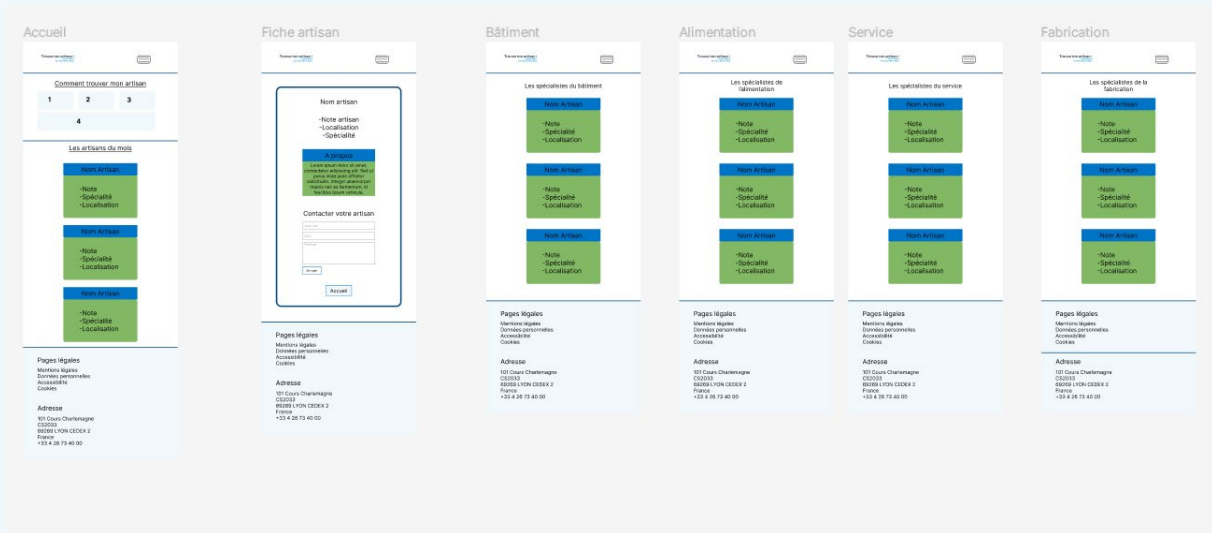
Accueil

Trouve mon artisan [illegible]

Comment trouver mon artisan

1 2 3

4

Les artisans du mois

Nom Artisan
-Note
-Spécialité
-Localisation

Nom Artisan
-Note
-Spécialité
-Localisation

Nom Artisan
-Note
-Spécialité
-Localisation

Pages légales
Mentions légales
Données personnelles
Accessibilité
Cookies

Adresse
101 Cours Charlemagne
CS2033
69269 LYON CEDEX 2
France
+33 4 26 73 40 00

Fiche artisan

Trouve mon artisan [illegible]

Nom artisan

-Note artisan
-Localisation
-Spécialité

A propos
Lorem ipsum dolor sit amet, consectetur adipiscing elit. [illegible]

Contacter votre artisan

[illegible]
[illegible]
Message
Envoyer

Accueil

Pages légales
Mentions légales
Données personnelles
Accessibilité
Cookies

Adresse
101 Cours Charlemagne
CS2033
69269 LYON CEDEX 2
France
+33 4 26 73 40 00

Bâtiment

Trouve mon artisan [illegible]

Les spécialistes du bâtiment

Nom Artisan
-Note
-Spécialité
-Localisation

Nom Artisan
-Note
-Spécialité
-Localisation

Nom Artisan
-Note
-Spécialité
-Localisation

Pages légales
Mentions légales
Données personnelles
Accessibilité
Cookies

Adresse
101 Cours Charlemagne
CS2033
69269 LYON CEDEX 2
France
+33 4 26 73 40 00

Alimentation

Trouve mon artisan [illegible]

Les spécialistes de l'alimentation

Nom Artisan
-Note
-Spécialité
-Localisation

Nom Artisan
-Note
-Spécialité
-Localisation

Nom Artisan
-Note
-Spécialité
-Localisation

Pages légales
Mentions légales
Données personnelles
Accessibilité
Cookies

Adresse
101 Cours Charlemagne
CS2033
69269 LYON CEDEX 2
France
+33 4 26 73 40 00

Service

Trouve mon artisan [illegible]

Les spécialistes du service

Nom Artisan
-Note
-Spécialité
-Localisation

Nom Artisan
-Note
-Spécialité
-Localisation

Nom Artisan
-Note
-Spécialité
-Localisation

Pages légales
Mentions légales
Données personnelles
Accessibilité
Cookies

Adresse
101 Cours Charlemagne
CS2033
69269 LYON CEDEX 2
France
+33 4 26 73 40 00

Fabrication

Trouve mon artisan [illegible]

Les spécialistes de la fabrication

Nom Artisan
-Note
-Spécialité
-Localisation

Nom Artisan
-Note
-Spécialité
-Localisation

Nom Artisan
-Note
-Spécialité
-Localisation

Pages légales
Mentions légales
Données personnelles
Accessibilité
Cookies

Adresse
101 Cours Charlemagne
CS2033
69269 LYON CEDEX 2
France
+33 4 26 73 40 00